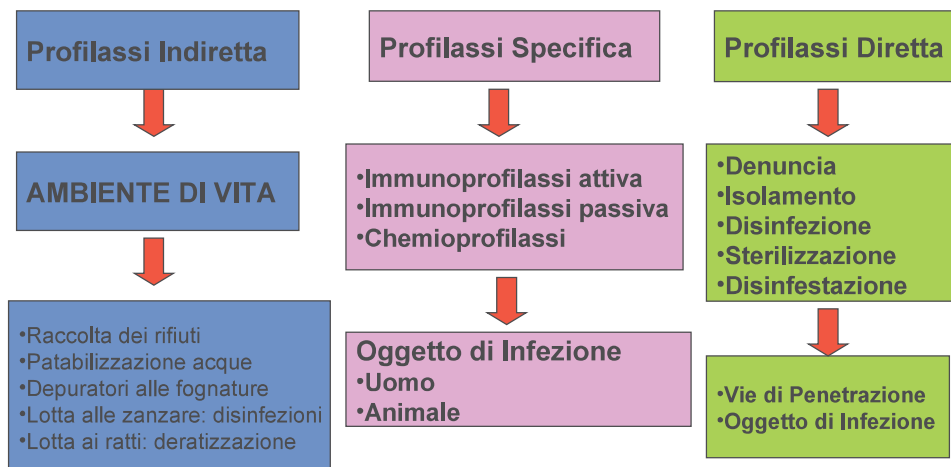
Profilassi Indiretta

AMBIENTE DI VITA

•Raccolta dei rifiuti
•Patabilizzazione acque
•Depuratori alle fognature
•Lotta alle zanzare: disinfezioni
•Lotta ai ratti: deratizzazione

Profilassi Specifica

•Immunoprofilassi attiva
•Immunoprofilassi passiva
•Chemioprofilassi

Oggetto di Infezione
•Uomo
•Animale

Profilassi Diretta

•Denuncia
•Isolamento
•Disinfezione
•Sterilizzazione
•Disinfestazione

•Vie di Penetrazione
•Oggetto di Infezione